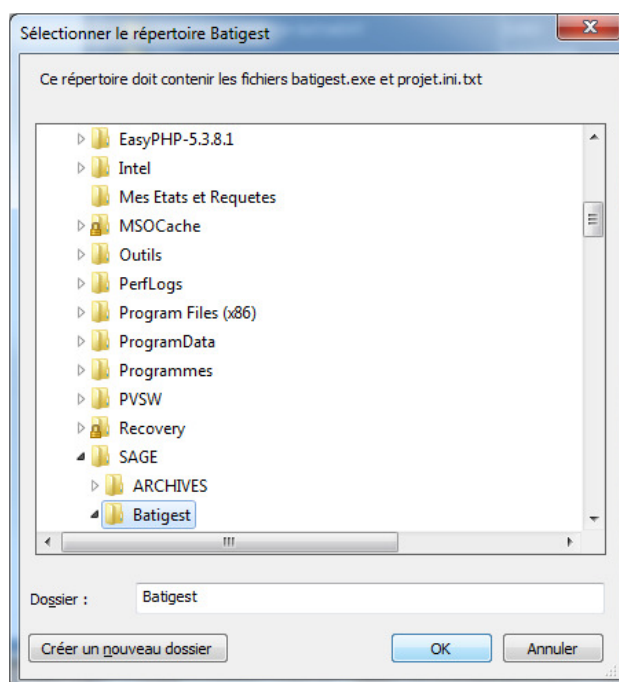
Sélectionner le répertoire Batigest

Ce répertoire doit contenir les fichiers batigest.exe et projet.ini.txt

EasyPHP-5.3.8.1
Intel
Mes Etats et Requetes
MSOCache
Outils
PerfLogs
Program Files (x86)
ProgramData
Programmes
PVSW
Recovery
SAGE
ARCHIVES
Batigest

Dossier :
Batigest

Créer un nouveau dossier
OK
Annuler